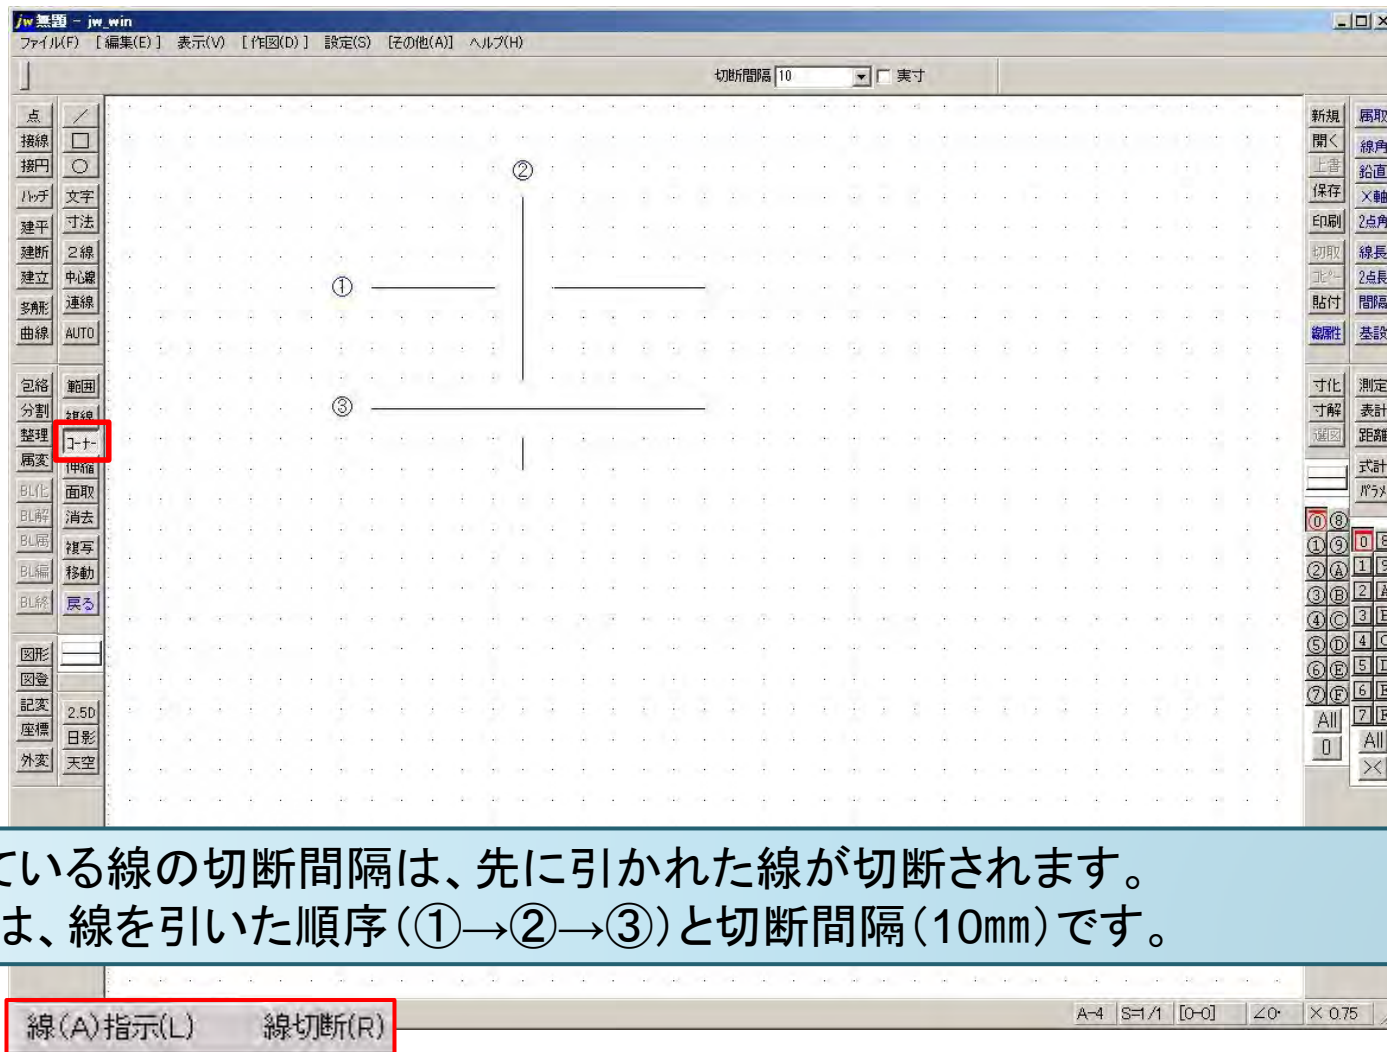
jw 無題 - jw_win
ファイル(F) [編集(E)] 表示(V) [作図(D)] 設定(S) [その他(A)] ヘルプ(H)

切断間隔 10 実寸

点 ／
接線 □
接円 ○
ハッチ 文字
建平 寸法
建断 2線
建立 中心線
多角形 連線
曲線 AUTO

包絡 範囲
分割 複線
整理 コーナー
属変 伸縮
BL化 面取
BL解 消去
BL属 複写
BL編 移動
BL終 戻る

図形
図登
記変 2.5D
座標 日影
外変 天空

新規 属取
開く 線角
上書 鉛直
保存 X軸
印刷 2点角
切取 線長
コピー 2点長
貼付 間隔
線属性 基設

寸化 測定
寸解 表計
選図 距離
式計
パラメ

⓪⑧
①⑨ 0
②Ⓐ 1
③Ⓑ 2
④Ⓒ 3
⑤Ⓓ 4
⑥Ⓔ 5
⑦Ⓕ 6
All 7
0 All
×

②
①
③

ている線の切断間隔は、先に引かれた線が切断されます。
は、線を引いた順序(①→②→③)と切断間隔(10mm)です。

線(A)指示(L) 線切断(R)

A-4 S=1/1 [0-0] ∠0° × 0.75